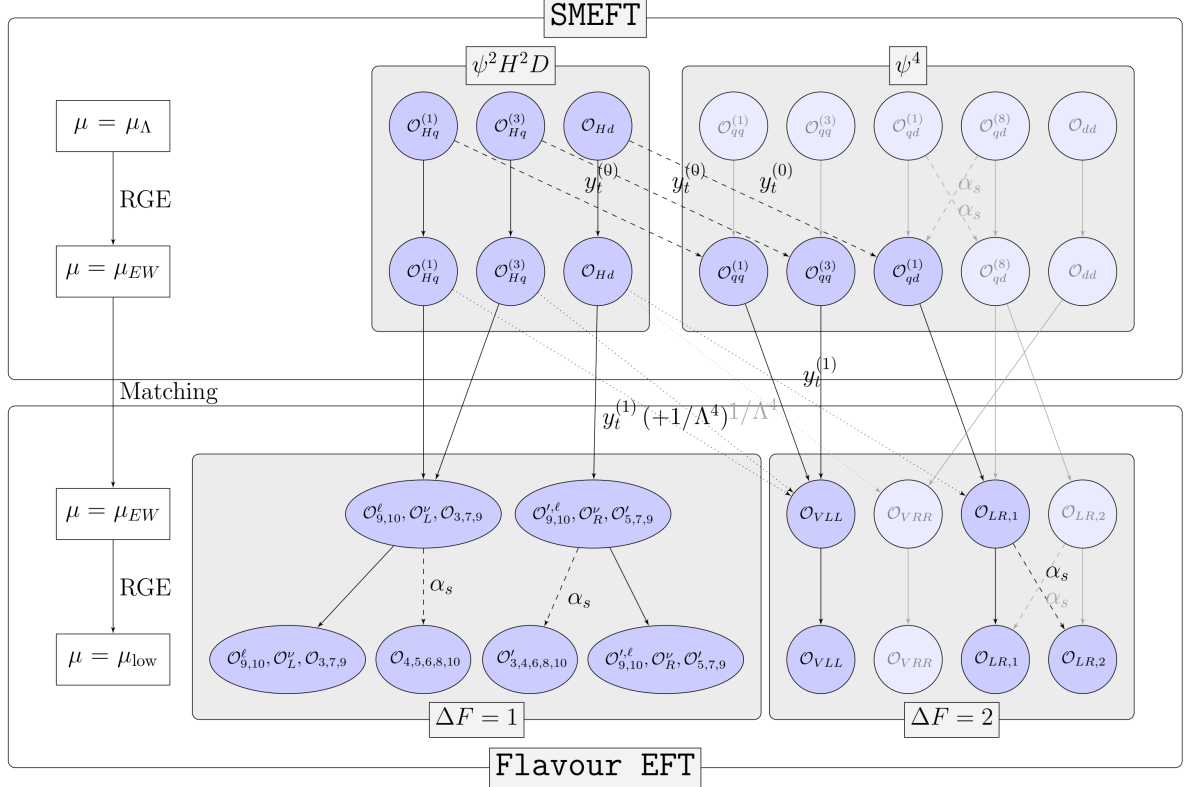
SMEFT

$\psi^2 H^2 D$

$\psi^4$

$\mu = \mu_\Lambda$

RGE

$\mu = \mu_{EW}$

$\mathcal{O}_{Hq}^{(1)}$ $\mathcal{O}_{Hq}^{(3)}$ $\mathcal{O}_{Hd}$

$\mathcal{O}_{qq}^{(1)}$ $\mathcal{O}_{qq}^{(3)}$ $\mathcal{O}_{qd}^{(1)}$ $\mathcal{O}_{qd}^{(8)}$ $\mathcal{O}_{dd}$

$y_t^{(0)}$ $y_t^{(0)}$ $y_t^{(0)}$

$\alpha_s$ $\alpha_s$

$\mathcal{O}_{Hq}^{(1)}$ $\mathcal{O}_{Hq}^{(3)}$ $\mathcal{O}_{Hd}$

$\mathcal{O}_{qq}^{(1)}$ $\mathcal{O}_{qq}^{(3)}$ $\mathcal{O}_{qd}^{(1)}$ $\mathcal{O}_{qd}^{(8)}$ $\mathcal{O}_{dd}$

$y_t^{(1)}$

Matching

$y_t^{(1)}\ (+1/\Lambda^4)$ $1/\Lambda^4$

$\mu = \mu_{EW}$

RGE

$\mu = \mu_{\text{low}}$

$\mathcal{O}_{9,10}^{\ell}, \mathcal{O}_L^{\nu}, \mathcal{O}_{3,7,9}$

$\mathcal{O}_{9,10}^{\prime,\ell}, \mathcal{O}_R^{\nu}, \mathcal{O}_{5,7,9}^{\prime}$

$\alpha_s$ $\alpha_s$

$\mathcal{O}_{9,10}^{\ell}, \mathcal{O}_L^{\nu}, \mathcal{O}_{3,7,9}$ $\mathcal{O}_{4,5,6,8,10}$ $\mathcal{O}_{3,4,6,8,10}^{\prime}$ $\mathcal{O}_{9,10}^{\prime,\ell}, \mathcal{O}_R^{\nu}, \mathcal{O}_{5,7,9}^{\prime}$

$\mathcal{O}_{VLL}$ $\mathcal{O}_{VRR}$ $\mathcal{O}_{LR,1}$ $\mathcal{O}_{LR,2}$

$\alpha_s$ $\alpha_s$

$\mathcal{O}_{VLL}$ $\mathcal{O}_{VRR}$ $\mathcal{O}_{LR,1}$ $\mathcal{O}_{LR,2}$

$\Delta F = 1$

$\Delta F = 2$

Flavour EFT